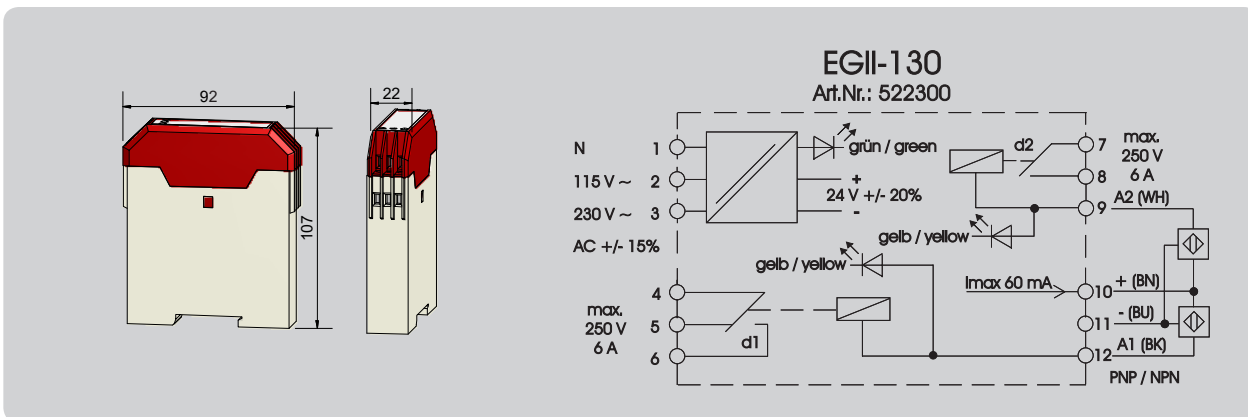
92

22

107

EGII-130
Art.Nr.: 522300

N 1
115 V ~ 2
230 V ~ 3
AC +/- 15%

grün / green
+
24 V +/- 20%
-

d2

7 max. 250 V 6 A
8
9 A2 (WH)

gelb / yellow

gelb / yellow

Imax 60 mA

10 + (BN)
11 - (BU)
12 A1 (BK)
PNP / NPN

max. 250 V 6 A
4
5
6

d1